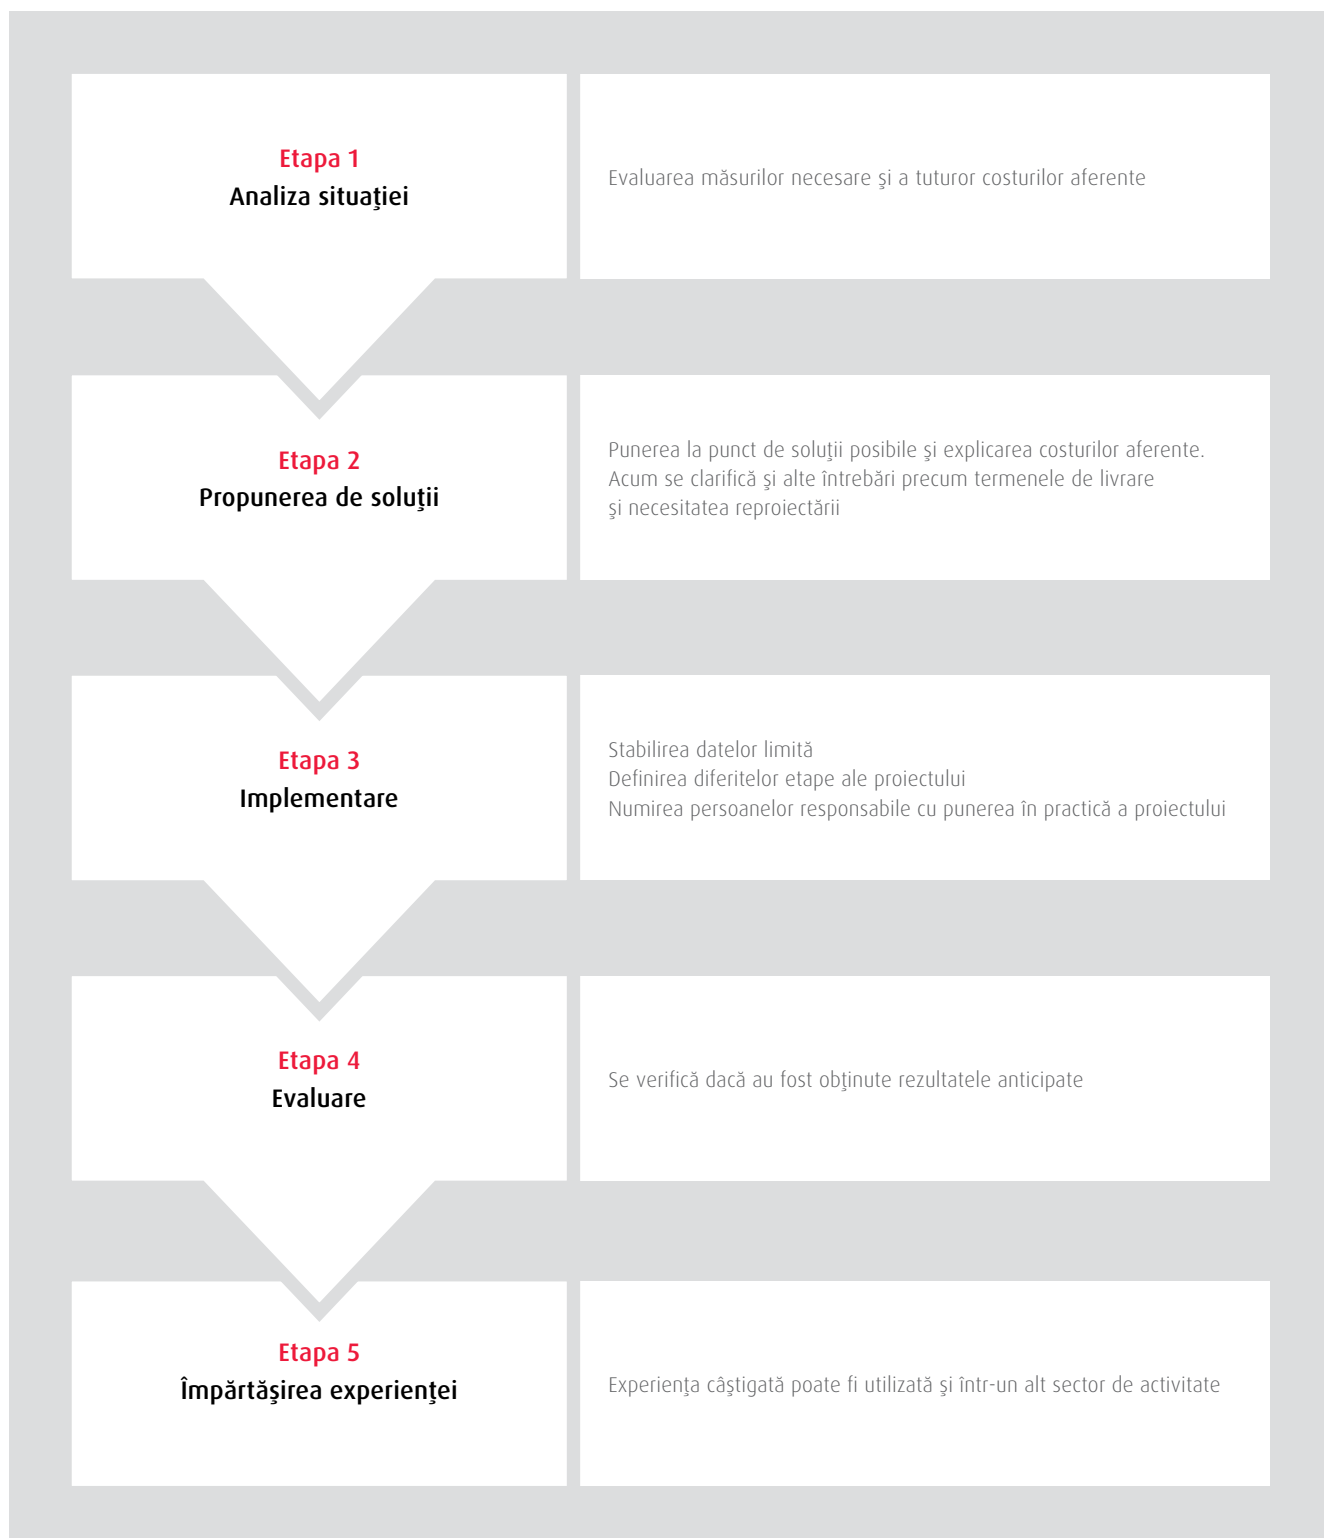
Etapa 1
Analiza situaţiei

Evaluarea măsurilor necesare şi a tuturor costurilor aferente

Etapa 2
Propunerea de soluţii

Punerea la punct de soluţii posibile şi explicarea costurilor aferente. Acum se clarifică şi alte întrebări precum termenele de livrare şi necesitatea reproiectării

Etapa 3
Implementare

Stabilirea datelor limită
Definirea diferitelor etape ale proiectului
Numirea persoanelor responsabile cu punerea în practică a proiectului

Etapa 4
Evaluare

Se verifică dacă au fost obţinute rezultatele anticipate

Etapa 5
Împărtăşirea experienţei

Experienţa câştigată poate fi utilizată şi într-un alt sector de activitate